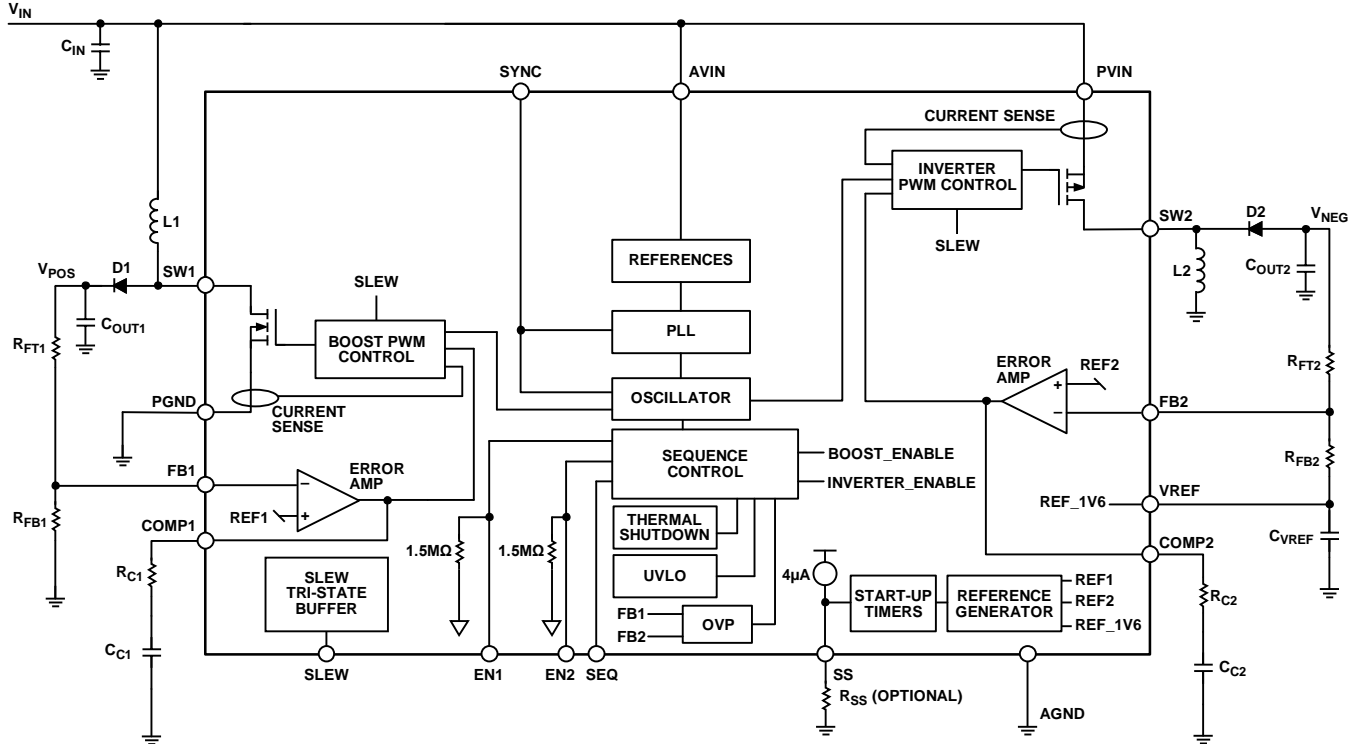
$V_{IN}$

$C_{IN}$

SYNC

AVIN

PVIN

CURRENT SENSE

INVERTER PWM CONTROL

SLEW

SW2

D2

$V_{NEG}$

L1

$V_{POS}$

D1

SW1

REFERENCES

L2

$C_{OUT2}$

SLEW

$C_{OUT1}$

BOOST PWM CONTROL

PLL

$R_{FT1}$

$R_{FT2}$

ERROR AMP

REF2

PGND

CURRENT SENSE

OSCILLATOR

FB2

SEQUENCE CONTROL

BOOST_ENABLE

$R_{FB2}$

FB1

ERROR AMP

INVERTER_ENABLE

VREF

$R_{FB1}$

REF1

THERMAL SHUTDOWN

REF_1V6

COMP1

1.5MΩ

1.5MΩ

COMP2

$C_{VREF}$

$R_{C1}$

UVLO

4µA

SLEW TRI-STATE BUFFER

START-UP TIMERS

REFERENCE GENERATOR

REF1

REF2

$R_{C2}$

FB1

FB2

OVP

REF_1V6

$C_{C1}$

SLEW

EN1

EN2

SEQ

SS

$C_{C2}$

$R_{SS}$ (OPTIONAL)

AGND